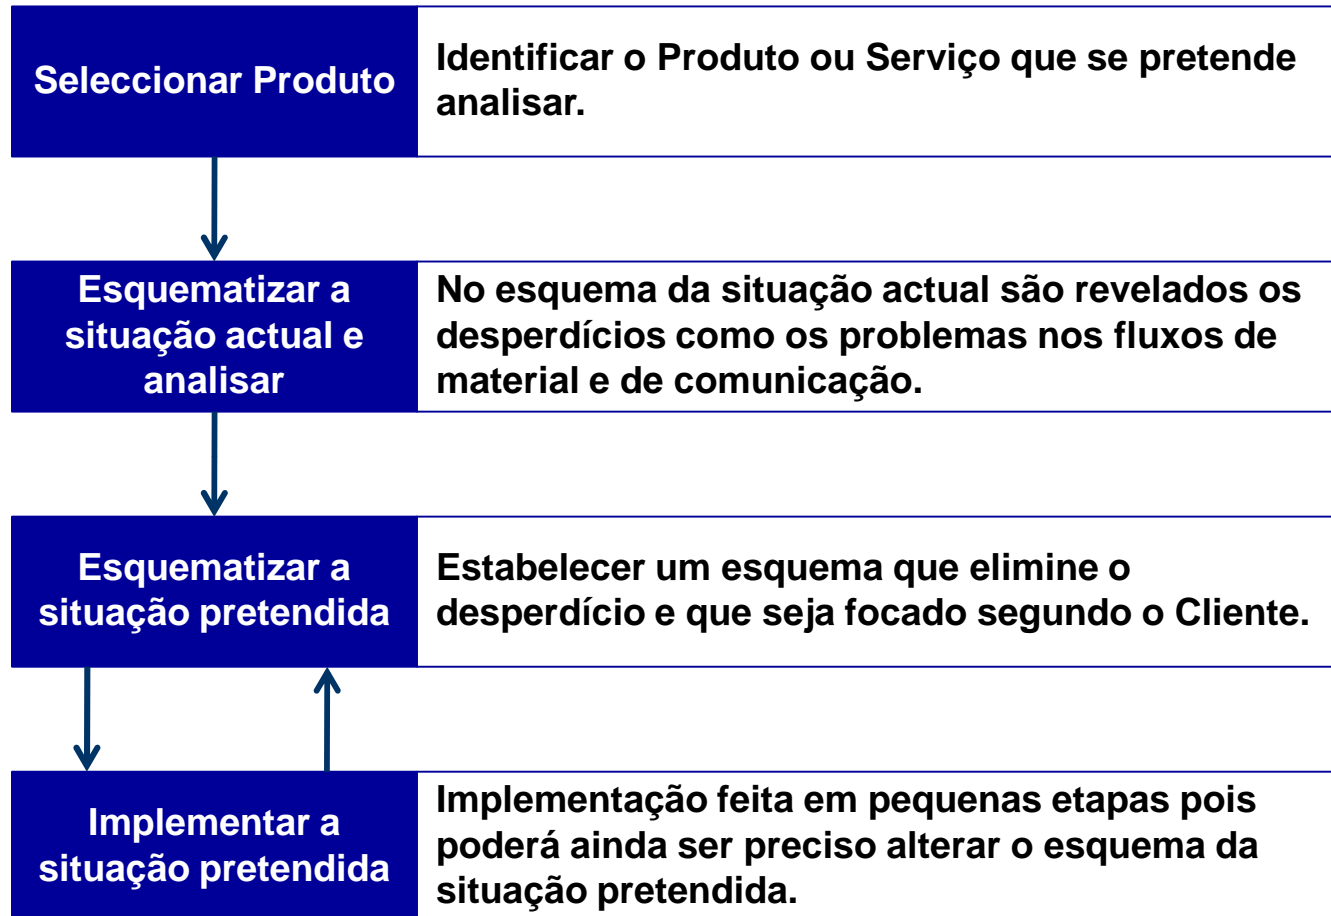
Seleccionar Produto

Identificar o Produto ou Serviço que se pretende analisar.

Esquematizar a situação actual e analisar

No esquema da situação actual são revelados os desperdícios como os problemas nos fluxos de material e de comunicação.

Esquematizar a situação pretendida

Estabelecer um esquema que elimine o desperdício e que seja focado segundo o Cliente.

Implementar a situação pretendida

Implementação feita em pequenas etapas pois poderá ainda ser preciso alterar o esquema da situação pretendida.